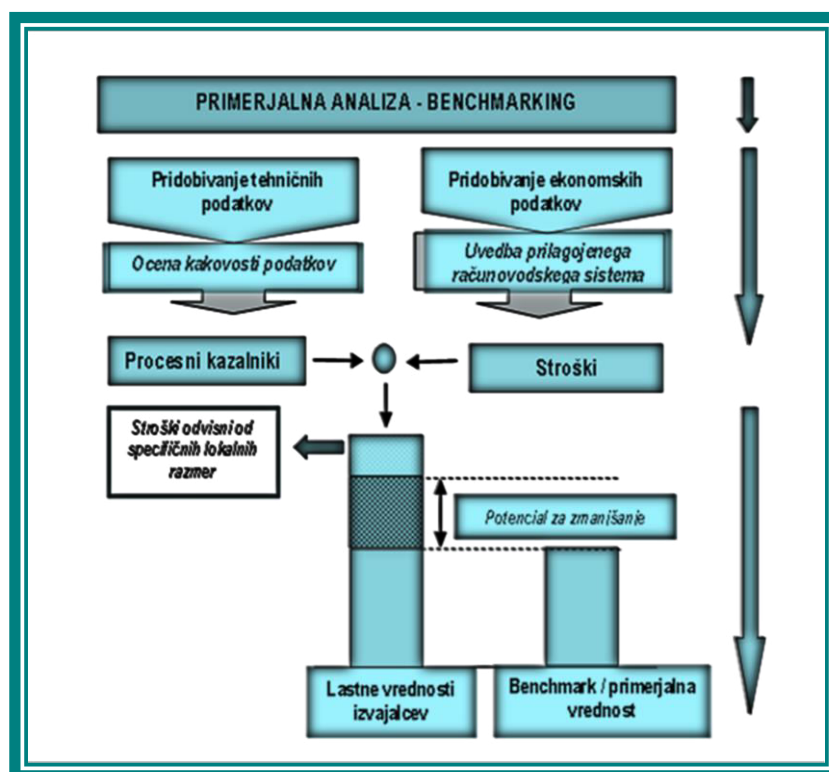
PRIMERJALNA ANALIZA - BENCHMARKING

Pridobivanje tehničnih podatkov

Ocena kakovosti podatkov

Pridobivanje ekonomskih podatkov

Uvedba prilagojenega računovodskega sistema

Procesni kazalniki

Stroški

Stroški odvisni od specifičnih lokalnih razmer

Potencial za zmanjšanje

Lastne vrednosti izvajalcev

Benchmark / primerjalna vrednost